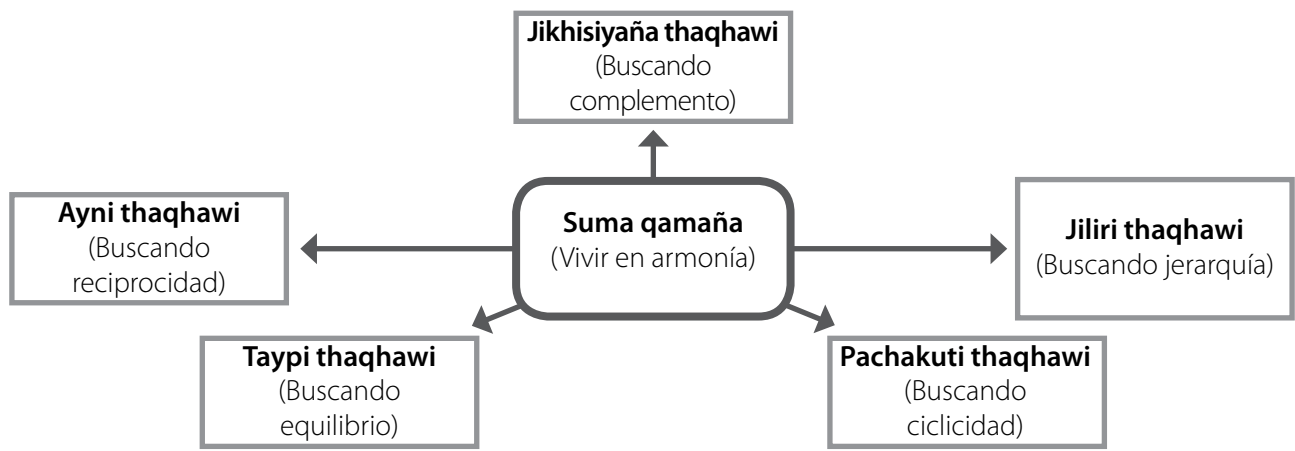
Jikhisiyaña thaqhawi
(Buscando complemento)

Ayni thaqhawi
(Buscando reciprocidad)

Suma qamaña
(Vivir en armonía)

Jiliri thaqhawi
(Buscando jerarquía)

Taypi thaqhawi
(Buscando equilibrio)

Pachakuti thaqhawi
(Buscando ciclicidad)